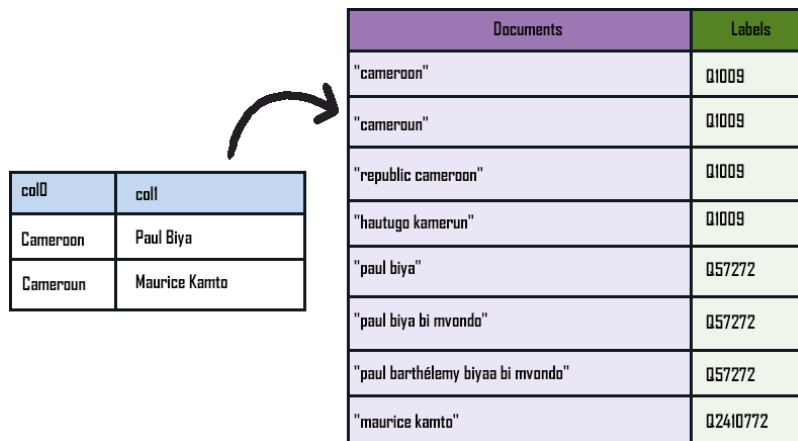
| col0 | col1 |
|---|---|
| Cameroon | Paul Biya |
| Cameroun | Maurice Kamto |

| Documents | Labels |
|---|---|
| "cameroon" | Q1009 |
| "cameroun" | Q1009 |
| "republic cameroon" | Q1009 |
| "hautugo kamerun" | Q1009 |
| "paul biya" | Q57272 |
| "paul biya bi mvondo" | Q57272 |
| "paul barthélemy biyaa bi mvondo" | Q57272 |
| "maurice kamto" | Q2410772 |